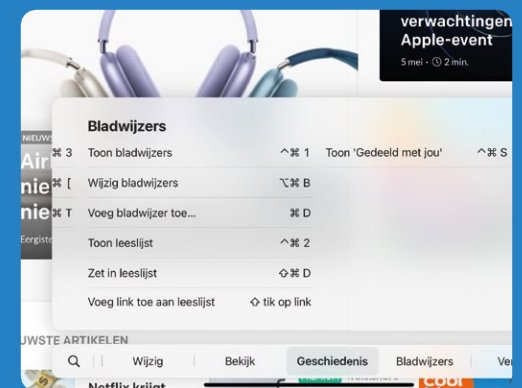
verwachtingen Apple-event
5 mei · 2 min.

NIEUWS
Air
nie
nie
Eergistr

⌘ 3
⌘ [
⌘ T

Bladwijzers

| | |
|---|---|
| Toon bladwijzers | ^⌘ 1 |
| Wijzig bladwijzers | ⌥⌘ B |
| Voeg bladwijzer toe... | ⌘ D |
| Toon leeslijst | ^⌘ 2 |
| Zet in leeslijst | ⇧⌘ D |
| Voeg link toe aan leeslijst | ⇧ tik op link |

Toon 'Gedeeld met jou' ^⌘ S

UWSTE ARTIKELEN

Wijzig Bekijk Geschiedenis Bladwijzers Ve

Netflix krijgt
cool